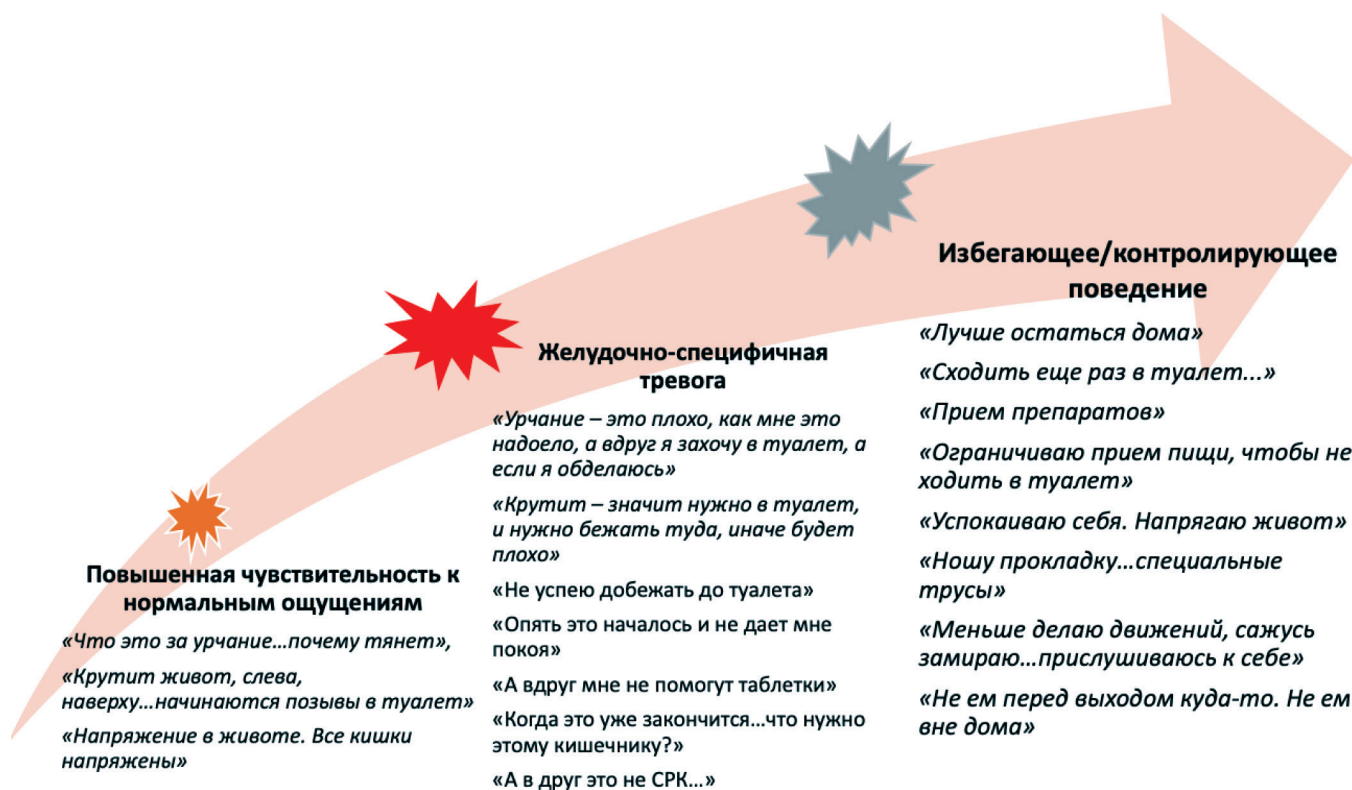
Повышенная чувствительность к нормальным ощущениям

«Что это за урчание…почему тянет»,

«Крутит живот, слева, наверху…начинаются позывы в туалет»

«Напряжение в животе. Все кишки напряжены»

Желудочно-специфичная тревога

«Урчание – это плохо, как мне это надоело, а вдруг я захочу в туалет, а если я обделаюсь»

«Крутит – значит нужно в туалет, и нужно бежать туда, иначе будет плохо»

«Не успею добежать до туалета»

«Опять это началось и не дает мне покоя»

«А вдруг мне не помогут таблетки»

«Когда это уже закончится…что нужно этому кишечнику?»

«А в друг это не СРК…»

Избегающее/контролирующее поведение

«Лучше остаться дома»

«Сходить еще раз в туалет...»

«Прием препаратов»

«Ограничиваю прием пищи, чтобы не ходить в туалет»

«Успокаиваю себя. Напрягаю живот»

«Ношу прокладку…специальные трусы»

«Меньше делаю движений, сажусь замираю…прислушиваюсь к себе»

«Не ем перед выходом куда-то. Не ем вне дома»